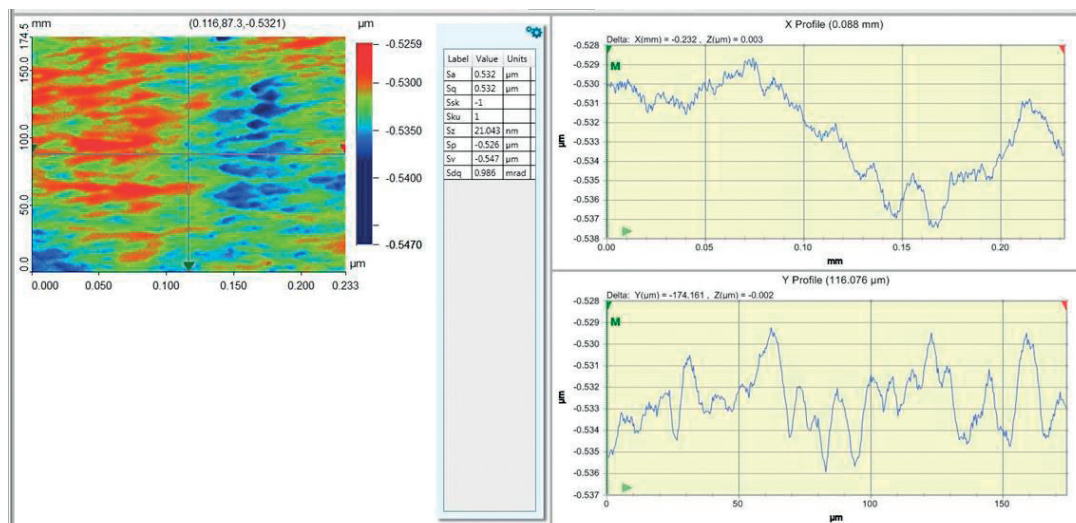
mm

(0.116,87.3,-0.5321)

μm

174.5

150.0

100.0

50.0

0.0

-0.5259

-0.5300

-0.5350

-0.5400

-0.5470

μm

0.000 0.050 0.100 0.150 0.200 0.233

| Label | Value | Units |
|---|---|---|
| Sa | 0.532 | μm |
| Sq | 0.532 | μm |
| Ssk | -1 | |
| Sku | 1 | |
| Sz | 21.043 | nm |
| Sp | -0.526 | μm |
| Sv | -0.547 | μm |
| Sdq | 0.986 | mrad |

X Profile (0.088 mm)

Delta: X(mm) = -0.232 , Z(μm) = 0.003

M

-0.528
-0.529
-0.530
-0.531
-0.532
-0.533
-0.534
-0.535
-0.536
-0.537
-0.538

μm

0.00 0.05 0.10 0.15 0.20

mm

Y Profile (116.076 μm)

Delta: Y(μm) = -174.161 , Z(μm) = -0.002

M

-0.528
-0.529
-0.530
-0.531
-0.532
-0.533
-0.534
-0.535
-0.536
-0.537

μm

0 50 100 150

μm